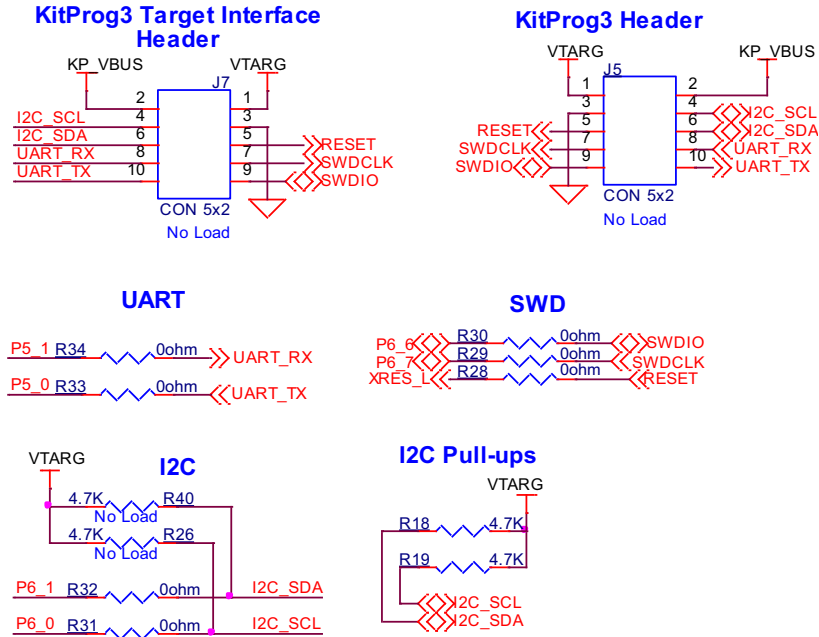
KitProg3 Target Interface Header

KP_VBUS
VTARG
J7
2 1
I2C_SCL 4 3
I2C_SDA 6 5 RESET
UART_RX 8 7 SWDCLK
UART_TX 10 9 SWDIO
CON 5x2
No Load

KitProg3 Header

VTARG
KP_VBUS
J5
1 2
3 4 I2C_SCL
RESET 5 6 I2C_SDA
SWDCLK 7 8 UART_RX
SWDIO 9 10 UART_TX
CON 5x2
No Load

UART

P5_1 R34 0ohm UART_RX
P5_0 R33 0ohm UART_TX

SWD

P6_6 R30 0ohm SWDIO
P6_7 R29 0ohm SWDCLK
XRES_L R28 0ohm RESET

I2C

VTARG
4.7K R40
No Load
4.7K R26
No Load
P6_1 R32 0ohm I2C_SDA
P6_0 R31 0ohm I2C_SCL

I2C Pull-ups

VTARG
R18 4.7K
R19 4.7K
I2C_SCL
I2C_SDA